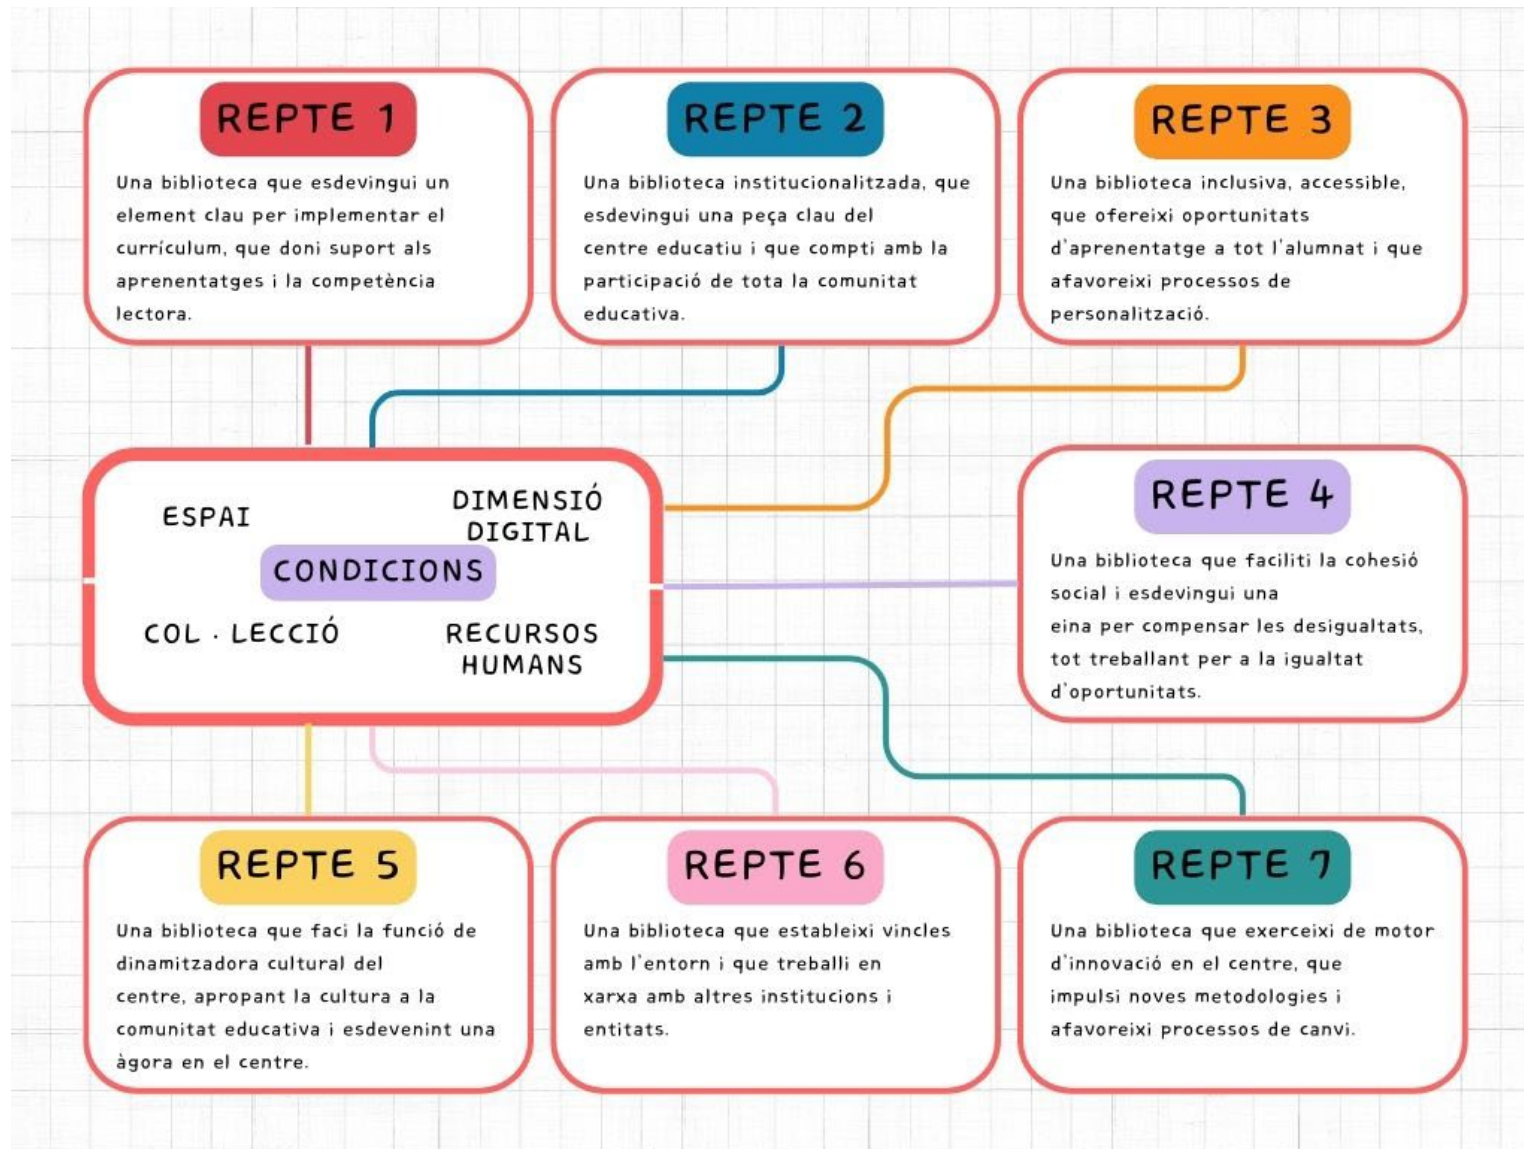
REPTE 1

Una biblioteca que esdevingui un element clau per implementar el currículum, que doni suport als aprenentatges i la competència lectora.

REPTE 2

Una biblioteca institucionalitzada, que esdevingui una peça clau del centre educatiu i que compti amb la participació de tota la comunitat educativa.

REPTE 3

Una biblioteca inclusiva, accessible, que ofereixi oportunitats d'aprenentatge a tot l'alumnat i que afavoreixi processos de personalització.

ESPAI

DIMENSIÓ DIGITAL

CONDICIONS

COL · LECCIÓ

RECURSOS HUMANS

REPTE 4

Una biblioteca que faciliti la cohesió social i esdevingui una eina per compensar les desigualtats, tot treballant per a la igualtat d'oportunitats.

REPTE 5

Una biblioteca que faci la funció de dinamitzadora cultural del centre, apropant la cultura a la comunitat educativa i esdevenint una àgora en el centre.

REPTE 6

Una biblioteca que estableixi vincles amb l'entorn i que treballi en xarxa amb altres institucions i entitats.

REPTE 7

Una biblioteca que exerceixi de motor d'innovació en el centre, que impulsi noves metodologies i afavoreixi processos de canvi.